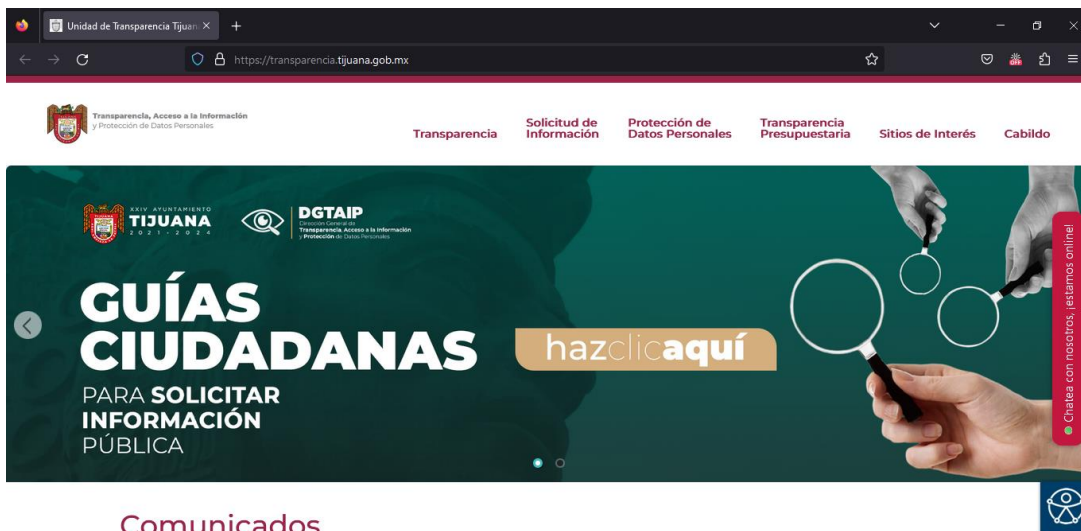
Unidad de Transparencia Tijuan ×

https://transparencia.tijuana.gob.mx

Transparencia, Acceso a la Información y Protección de Datos Personales

Transparencia

Solicitud de Información

Protección de Datos Personales

Transparencia Presupuestaria

Sitios de Interés

Cabildo

XXIV AYUNTAMIENTO TIJUANA 2021 - 2024

DGTAIP Dirección General de Transparencia, Acceso a la Información y Protección de Datos Personales

GUÍAS CIUDADANAS PARA SOLICITAR INFORMACIÓN PÚBLICA

hazclicaquí

Chatea con nosotros, ¡estamos online!

Comunicados